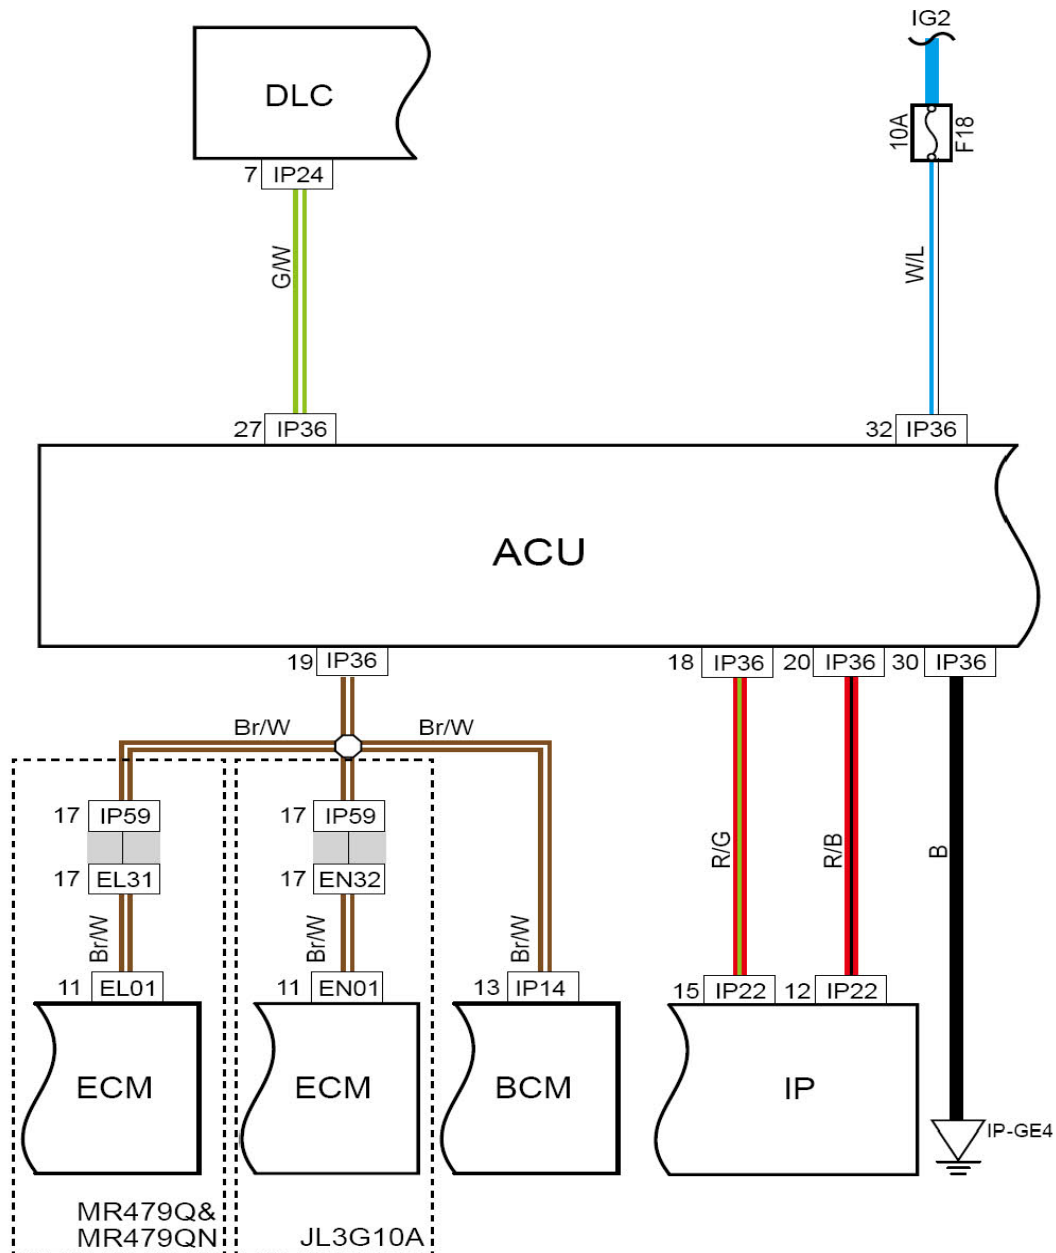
DLC

7 IP24

G/W

27 IP36

IG2

10A F18

W/L

32 IP36

ACU

19 IP36

Br/W

Br/W

17 IP59

17 EL31

Br/W

11 EL01

ECM

MR479Q&
MR479QN

17 IP59

17 EN32

Br/W

11 EN01

ECM

JL3G10A

Br/W

13 IP14

BCM

18 IP36

R/G

15 IP22

20 IP36

R/B

12 IP22

IP

30 IP36

B

IP-GE4